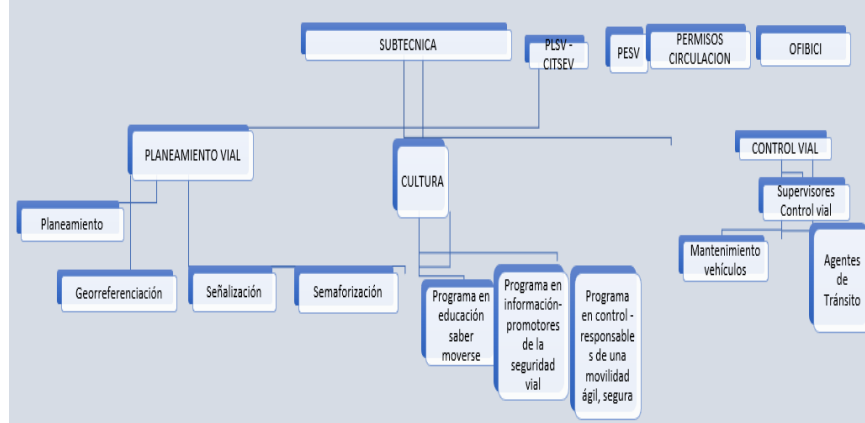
SUBTECNICA

PLSV - CITSEV

PESV

PERMISOS CIRCULACION

OFIBICI

PLANEAMIENTO VIAL

CULTURA

CONTROL VIAL

Supervisores Control vial

Planeamiento

Georreferenciación

Señalización

Semaforización

Programa en educación saber moverse

Programa en información-promotores de la seguridad vial

Programa en control - responsables de una movilidad ágil, segura

Mantenimiento vehículos

Agentes de Tránsito